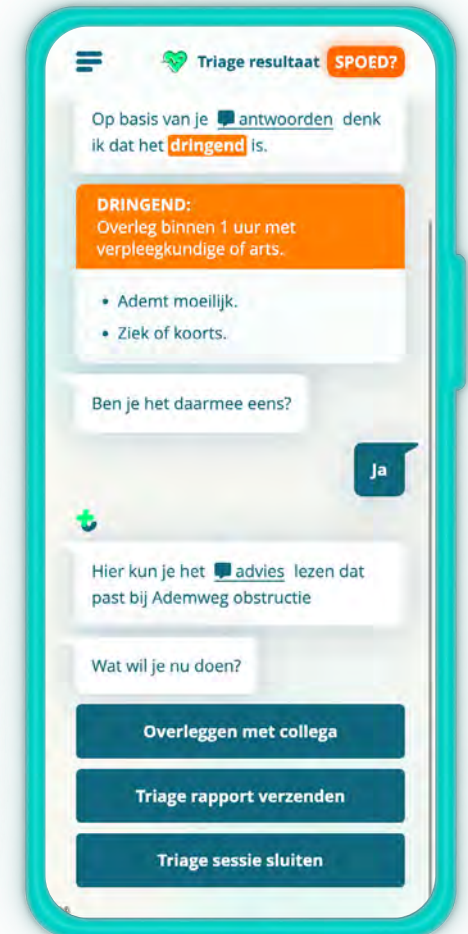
Triage resultaat SPOED?

Op basis van je antwoorden denk ik dat het dringend is.

DRINGEND:
Overleg binnen 1 uur met verpleegkundige of arts.

• Ademt moeilijk.
• Ziek of koorts.

Ben je het daarmee eens?

Ja

Hier kun je het advies lezen dat past bij Ademweg obstructie

Wat wil je nu doen?

Overleggen met collega

Triage rapport verzenden

Triage sessie sluiten